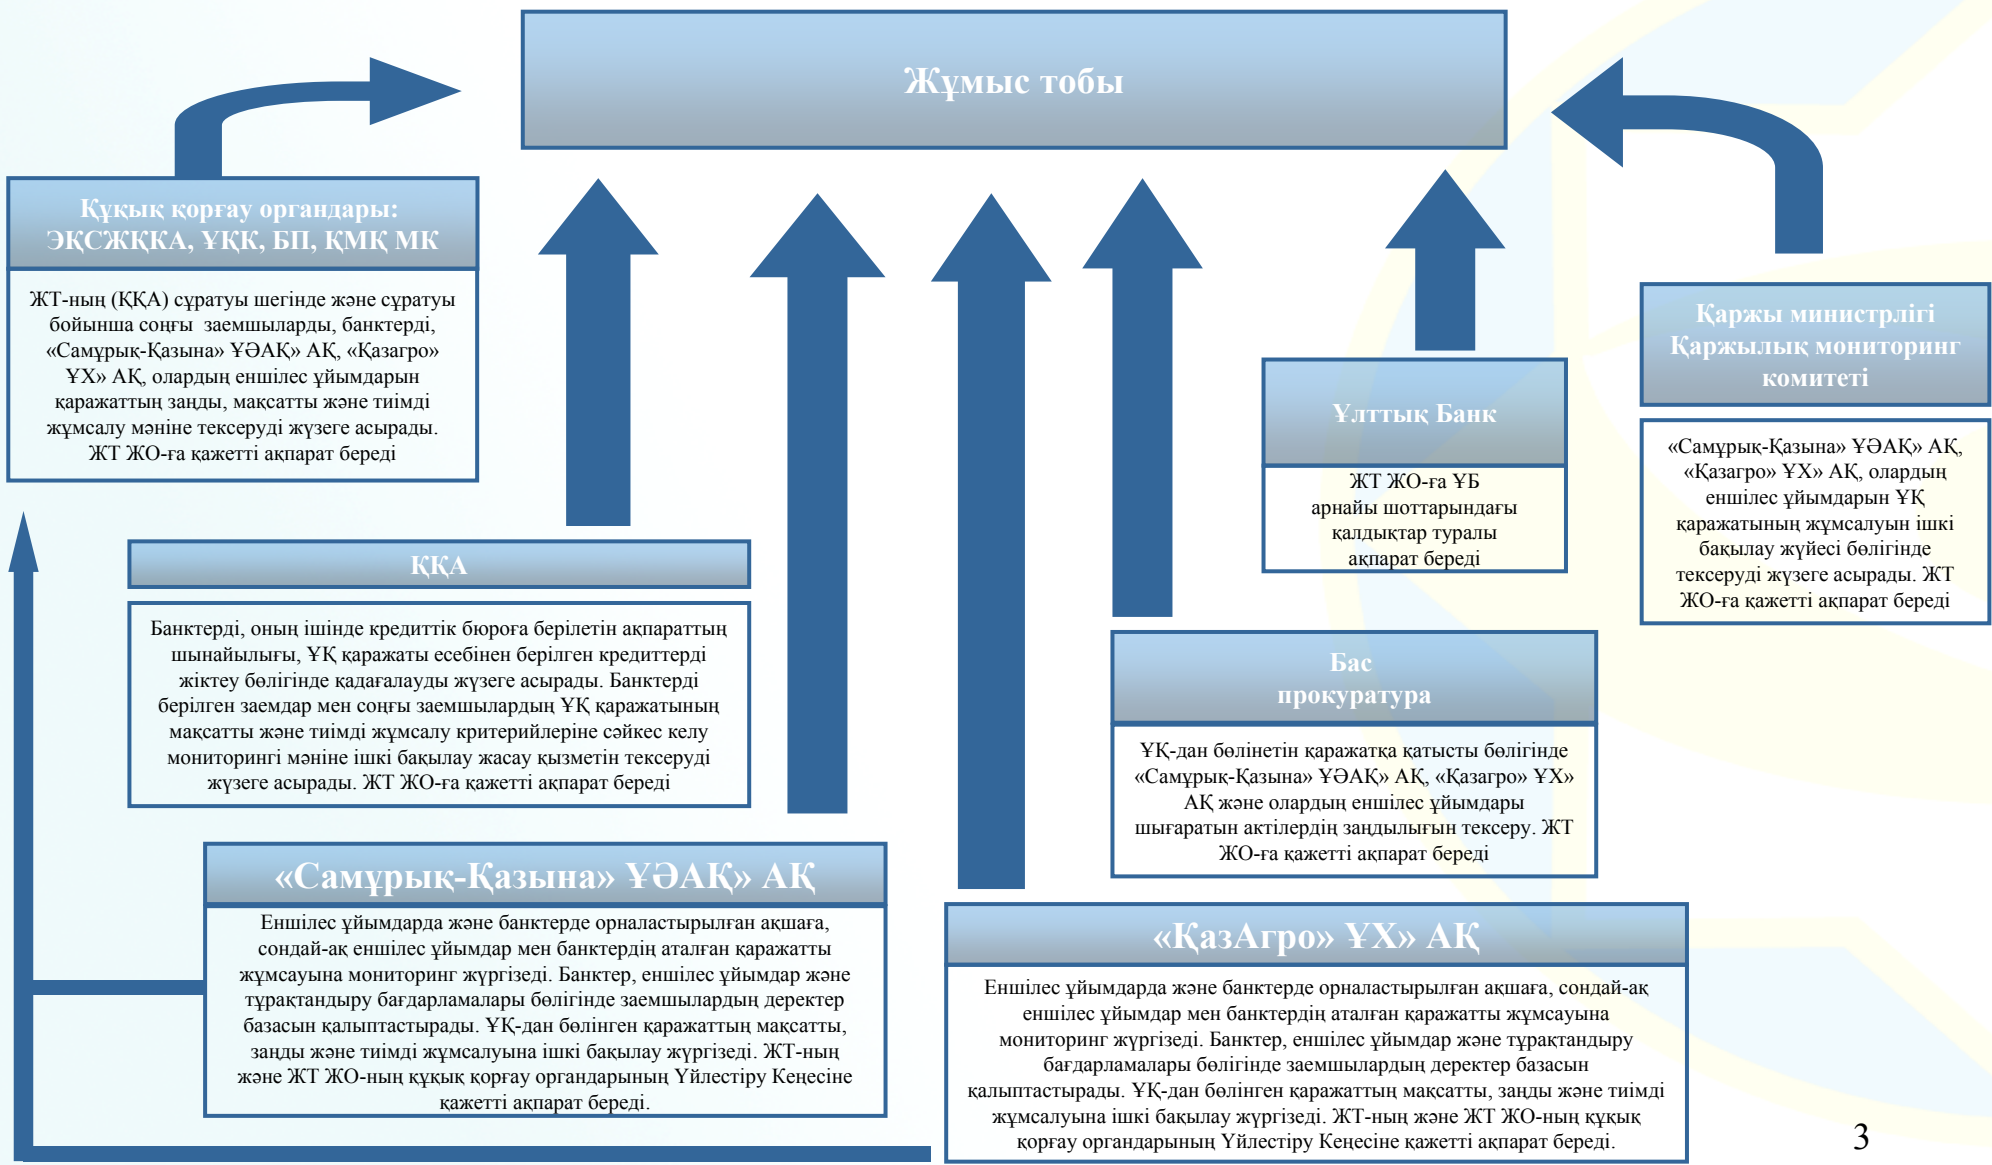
Жұмыс тобы

Құқық қорғау органдары: ЭҚСЖҚҚА, ҰҚК, БП, ҚМК МК

ЖТ-ның (ҚҚА) сұратуы шегінде және сұратуы бойынша соңғы заемшыларды, банктерді, «Самұрық-Қазына» ҰӘАҚ» АҚ, «Қазагро» ҰХ» АҚ, олардың еншілес ұйымдарын қаражаттың заңды, мақсатты және тиімді жұмсалу мәніне тексеруді жүзеге асырады. ЖТ ЖО-ға қажетті ақпарат береді

Қаржы министрлігі Қаржылық мониторинг комитеті

«Самұрық-Қазына» ҰӘАҚ» АҚ, «Қазагро» ҰХ» АҚ, олардың еншілес ұйымдарын ҰҚ қаражатының жұмсалуын ішкі бақылау жүйесі бөлігінде тексеруді жүзеге асырады. ЖТ ЖО-ға қажетті ақпарат береді

Ұлттық Банк

ЖТ ЖО-ға ҰБ арнайы шоттарындағы қалдықтар туралы ақпарат береді

ҚҚА

Банктерді, оның ішінде кредиттік бюроға берілетін ақпараттың шынайылығы, ҰҚ қаражаты есебінен берілген кредиттерді жіктеу бөлігінде қадағалауды жүзеге асырады. Банктерді берілген заемдар мен соңғы заемшылардың ҰҚ қаражатының мақсатты және тиімді жұмсалу критерийлеріне сәйкес келу мониторингі мәніне ішкі бақылау жасау қызметін тексеруді жүзеге асырады. ЖТ ЖО-ға қажетті ақпарат береді

Бас прокуратура

ҰҚ-дан бөлінетін қаражатқа қатысты бөлігінде «Самұрық-Қазына» ҰӘАҚ» АҚ, «Қазагро» ҰХ» АҚ және олардың еншілес ұйымдары шығаратын актілердің заңдылығын тексеру. ЖТ ЖО-ға қажетті ақпарат береді

«Самұрық-Қазына» ҰӘАҚ» АҚ

Еншілес ұйымдарда және банктерде орналастырылған ақшаға, сондай-ақ еншілес ұйымдар мен банктердің аталған қаражатты жұмсауына мониторинг жүргізеді. Банктер, еншілес ұйымдар және тұрақтандыру бағдарламалары бөлігінде заемшылардың деректер базасын қалыптастырады. ҰҚ-дан бөлінген қаражаттың мақсатты, заңды және тиімді жұмсалуына ішкі бақылау жүргізеді. ЖТ-ның және ЖТ ЖО-ның құқық қорғау органдарының Үйлестіру Кеңесіне қажетті ақпарат береді.

«ҚазАгро» ҰХ» АҚ

Еншілес ұйымдарда және банктерде орналастырылған ақшаға, сондай-ақ еншілес ұйымдар мен банктердің аталған қаражатты жұмсауына мониторинг жүргізеді. Банктер, еншілес ұйымдар және тұрақтандыру бағдарламалары бөлігінде заемшылардың деректер базасын қалыптастырады. ҰҚ-дан бөлінген қаражаттың мақсатты, заңды және тиімді жұмсалуына ішкі бақылау жүргізеді. ЖТ-ның және ЖТ ЖО-ның құқық қорғау органдарының Үйлестіру Кеңесіне қажетті ақпарат береді.

3